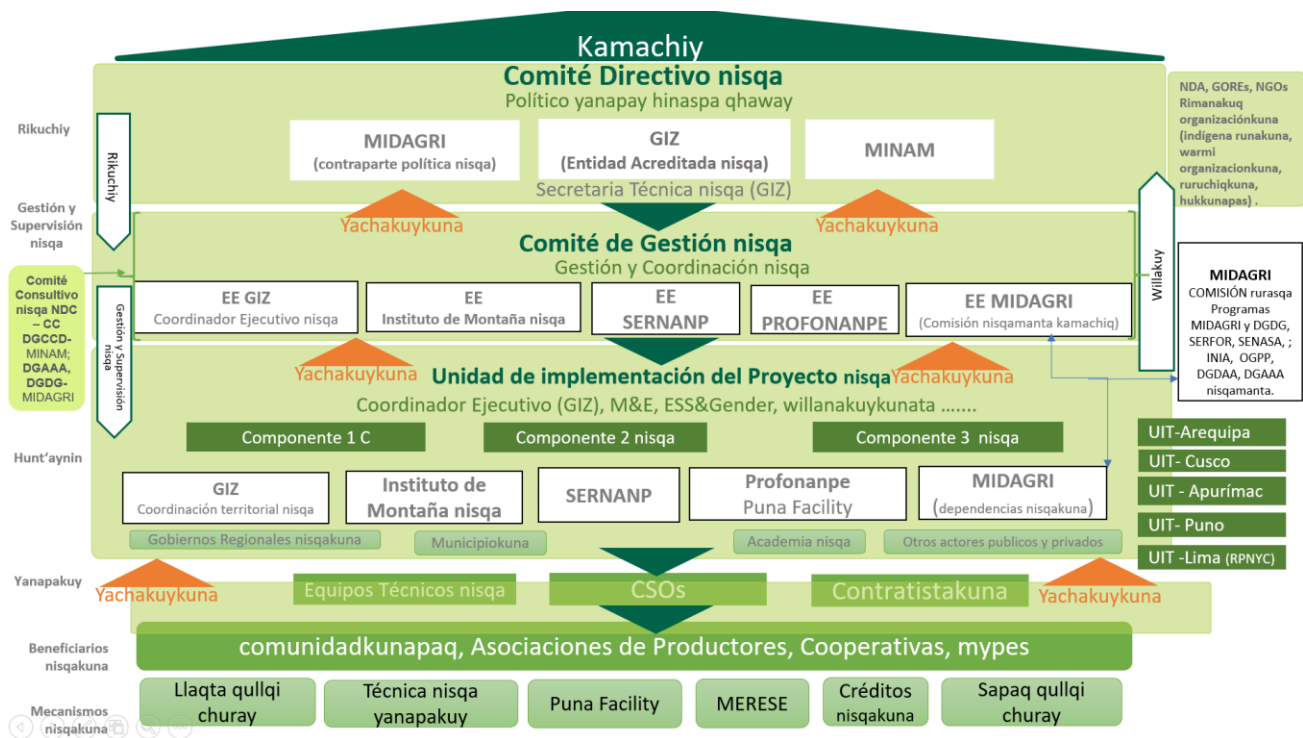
Kamachiy

Comité Directivo nisqa
Político yanapay hinaspa qhaway

Rikuchiy

Rikuchiy

MIDAGRI
(contraparte política nisqa)

GIZ
(Entidad Acreditada nisqa)

MINAM

Secretaria Técnica nisqa (GIZ)

NDA, GOREs, NGOs Rimanakuq organizaciónkuna (indígena runakuna, warmi organizacionkuna, ruruchiqkuna, hukkunapas) .

Gestión y Supervisión nisqa

Yachakuykuna

Yachakuykuna

Comité de Gestión nisqa
Gestión y Coordinación nisqa

Willakuy

Comité Consultivo nisqa NDC – CC DGCCD-MINAM; DGAAA, DGDG-MIDAGRI

Gestión y Supervisión nisqa

EE GIZ
Coordinador Ejecutivo nisqa

EE
Instituto de Montaña nisqa

EE
SERNANP

EE
PROFONANPE

EE MIDAGRI
(Comisión nisqamanta kamachiq)

MIDAGRI
COMISIÓN rurasqa Programas MIDAGRI y DGDG, SERFOR, SENASA, ; INIA, OGPP, DGDAA, DGAAA nisqamanta.

Yachakuykuna

Unidad de implementación del Proyecto nisqa

Yachakuykuna

Coordinador Ejecutivo (GIZ), M&E, ESS&Gender, willanakuykunata .......

Hunt'aynin

Componente 1 C

Componente 2 nisqa

Componente 3 nisqa

UIT-Arequipa
UIT- Cusco
UIT - Apurímac
UIT- Puno
UIT -Lima (RPNYC)

GIZ
Coordinación territorial nisqa

Instituto de Montaña nisqa

SERNANP

Profonanpe
Puna Facility

MIDAGRI
(dependencias nisqakuna)

Gobiernos Regionales nisqakuna

Municipiokuna

Academia nisqa

Otros actores publicos y privados

Yanapakuy

Yachakuykuna

Equipos Técnicos nisqa

CSOs

Contratistakuna

Yachakuykuna

Beneficiarios nisqakuna

comunidadkunapaq, Asociaciones de Productores, Cooperativas, mypes

Mecanismos nisqakuna

Llaqta qullqi churay

Técnica nisqa yanapakuy

Puna Facility

MERESE

Créditos nisqakuna

Sapaq qullqi churay